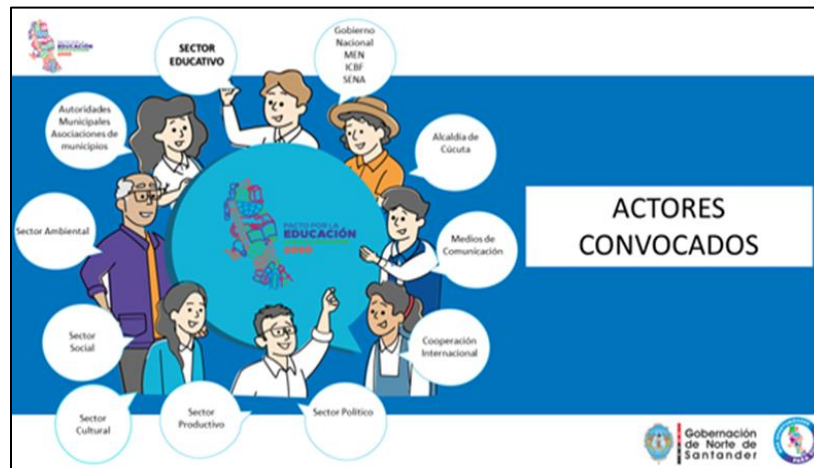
EDUCACIÓN

SECTOR EDUCATIVO

Gobierno Nacional MEN ICBF SENA

Autoridades Municipales Asociaciones de municipios

Alcaldía de Cúcuta

Sector Ambiental

PACTO POR LA EDUCACIÓN

Medios de Comunicación

ACTORES CONVOCADOS

Sector Social

Cooperación Internacional

Sector Cultural

Sector Productivo

Sector Político

Gobernación de Norte de Santander